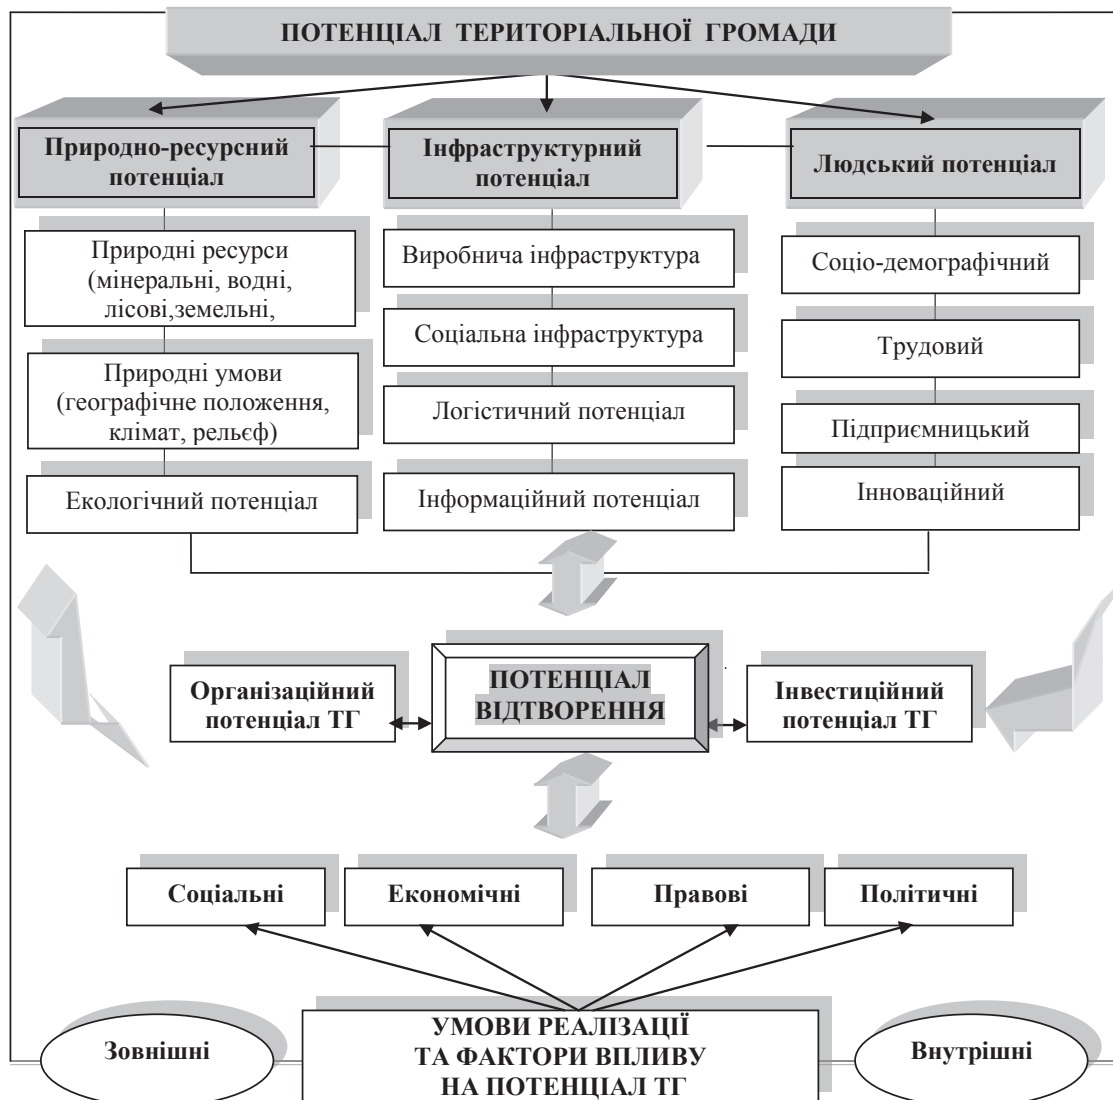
ПОТЕНЦІАЛ ТЕРИТОРІАЛЬНОЇ ГРОМАДИ

Природно-ресурсний потенціал

Інфраструктурний потенціал

Людський потенціал

Природні ресурси (мінеральні, водні, лісові,земельні,

Природні умови (географічне положення, клімат, рельєф)

Екологічний потенціал

Виробнича інфраструктура

Соціальна інфраструктура

Логістичний потенціал

Інформаційний потенціал

Соціо-демографічний

Трудовий

Підприємницький

Інноваційний

Організаційний потенціал ТГ

ПОТЕНЦІАЛ ВІДТВОРЕННЯ

Інвестиційний потенціал ТГ

Соціальні

Економічні

Правові

Політичні

Зовнішні

УМОВИ РЕАЛІЗАЦІЇ ТА ФАКТОРИ ВПЛИВУ НА ПОТЕНЦІАЛ ТГ

Внутрішні